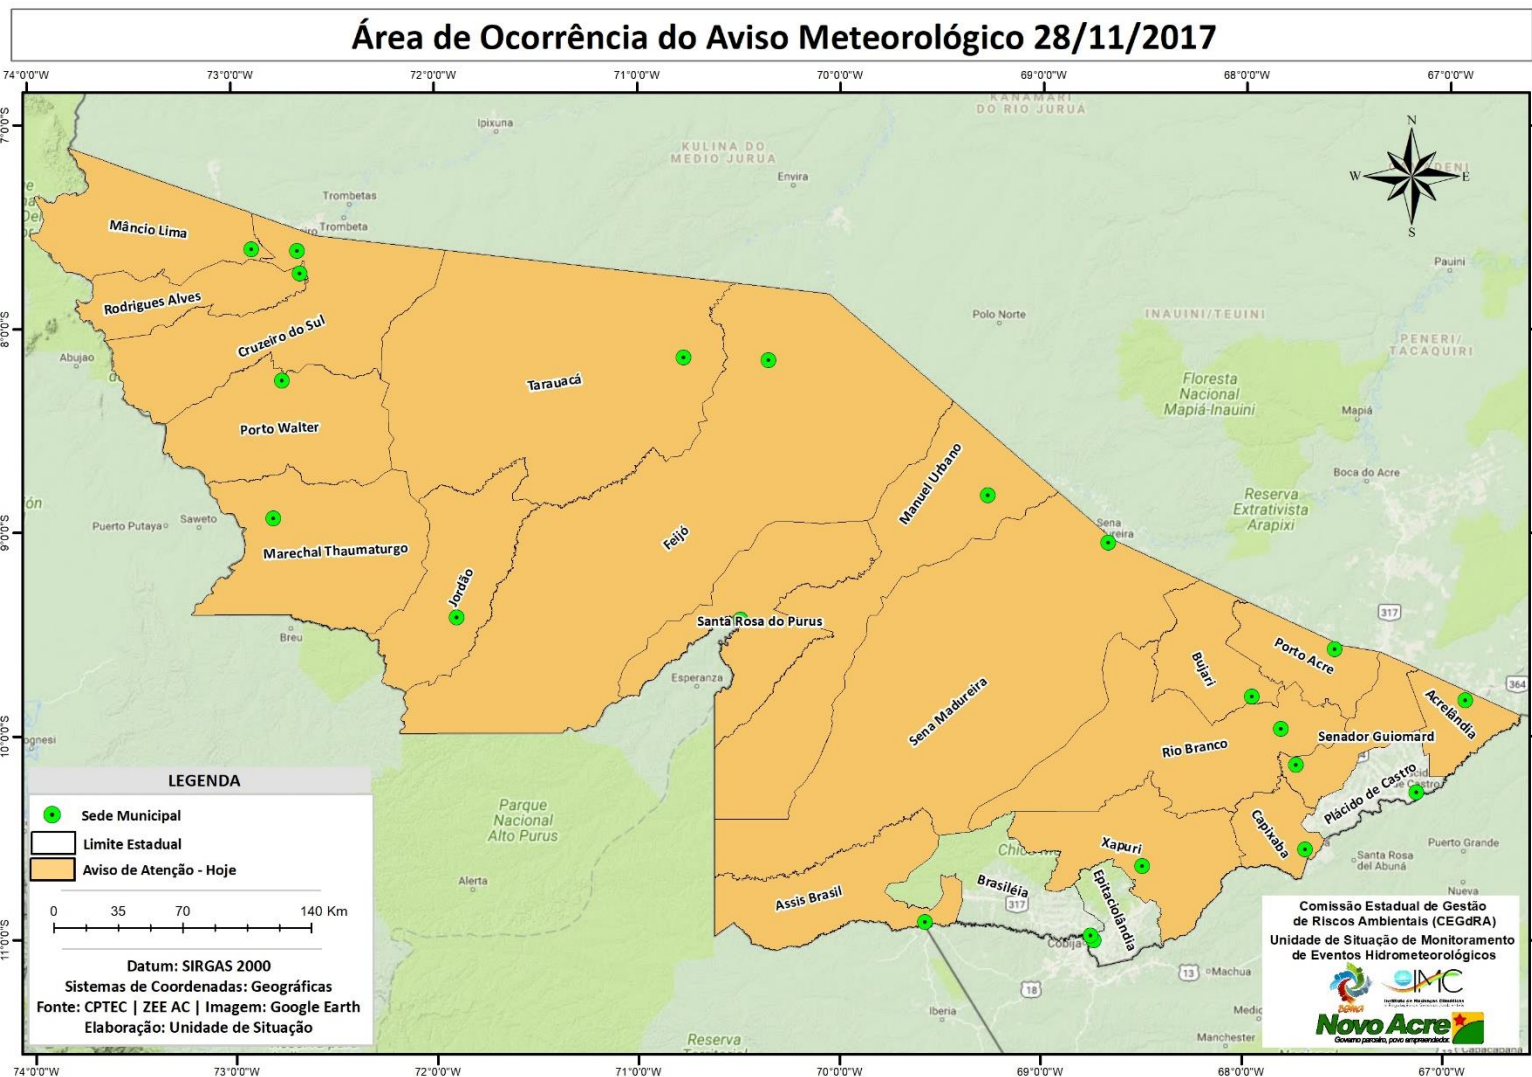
Área de Ocorrência do Aviso Meteorológico 28/11/2017

74°0'0"W 73°0'0"W 72°0'0"W 71°0'0"W 70°0'0"W 69°0'0"W 68°0'0"W 67°0'0"W

7°0'0"S 8°0'0"S 9°0'0"S 10°0'0"S 11°0'0"S

N
W E
S

KANAMARI DO RIO JURUA
KULINA DO MEDIO JURUA
Ipixuna
Envira
Trombetas
Trombeta
Pauini
Polo Norte
INAUINI/TEUINI
PENERI/TACAQUIRI
Floresta Nacional Mapiá-Inauini
Mapiá
Boca do Acre
Reserva Extrativista Arapixi
Abujao
Puerto Putaya
Saweto
Breu
Esperanza
Parque Nacional Alto Purus
Alerta
Iberia
Reserva
Puerto Grande
Santa Rosa del Abuná
Nueva
Machua
Manchester
Cobija
Chico
317
364
13
18

Mâncio Lima
Rodrigues Alves
Cruzeiro do Sul
Porto Walter
Marechal Thaumaturgo
Jordão
Tarauacá
Feijó
Manuel Urbano
Sena Madureira
Santa Rosa do Purus
Assis Brasil
Brasiléia
Epitaciolândia
Xapuri
Capixaba
Rio Branco
Bujari
Porto Acre
Senador Guiomard
Acrelândia
Plácido de Castro

LEGENDA
Sede Municipal
Limite Estadual
Aviso de Atenção - Hoje

0 35 70 140 Km

Datum: SIRGAS 2000
Sistemas de Coordenadas: Geográficas
Fonte: CPTEC | ZEE AC | Imagem: Google Earth
Elaboração: Unidade de Situação

Comissão Estadual de Gestão de Riscos Ambientais (CEGdRA)
Unidade de Situação de Monitoramento de Eventos Hidrometeorológicos

IMC
Novo Acre
Governo parceiro, povo empreendedor